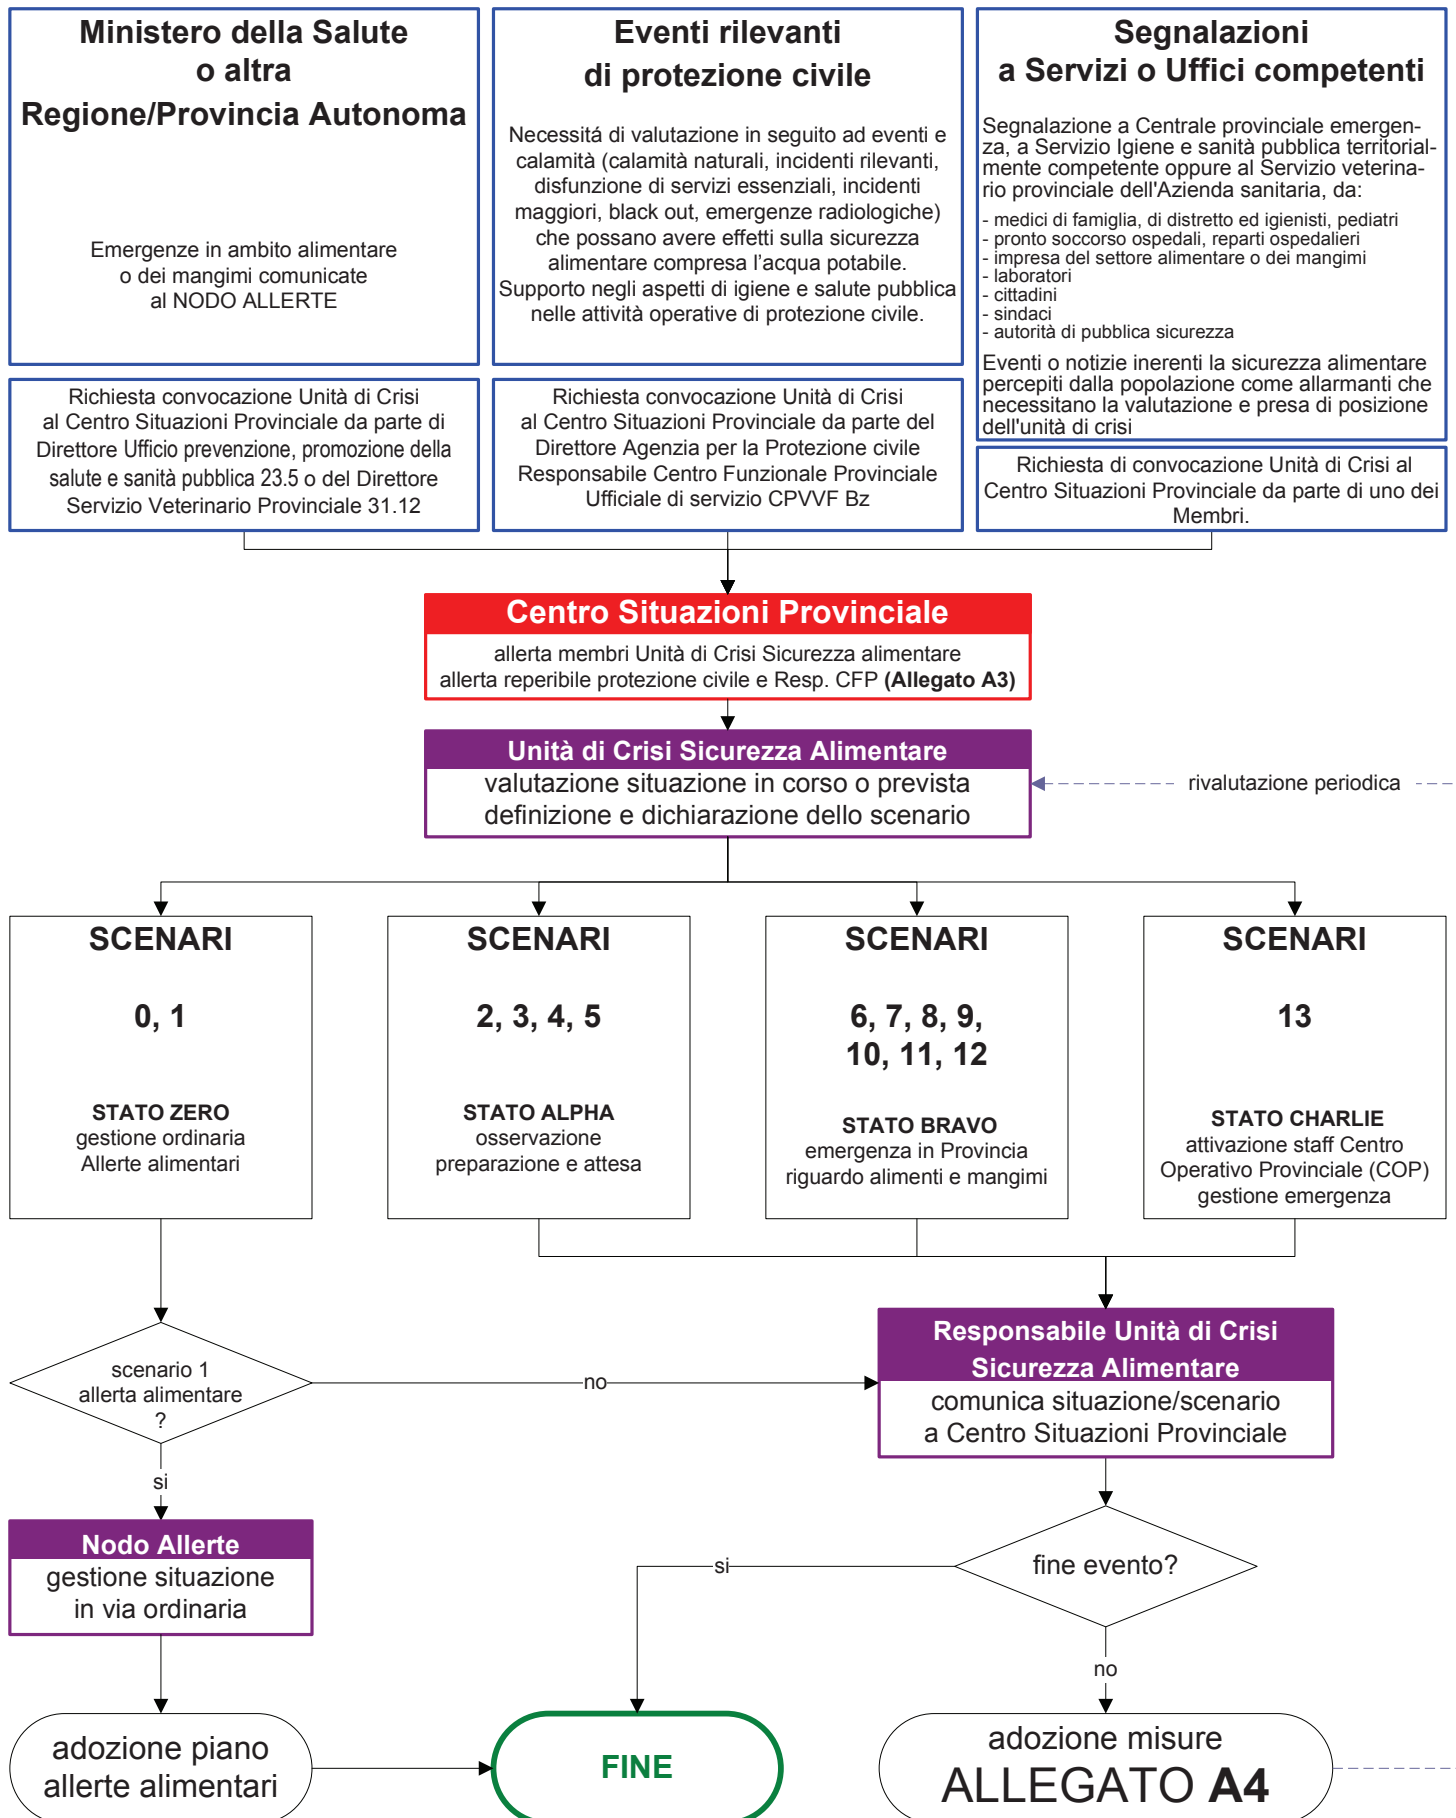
Ministero della Salute
o altra
Regione/Provincia Autonoma

Emergenze in ambito alimentare o dei mangimi comunicate al NODO ALLERTE

Eventi rilevanti
di protezione civile

Necessitá di valutazione in seguito ad eventi e calamitá (calamitá naturali, incidenti rilevanti, disfunzione di servizi essenziali, incidenti maggiori, black out, emergenze radiologiche) che possano avere effetti sulla sicurezza alimentare compresa l'acqua potabile. Supporto negli aspetti di igiene e salute pubblica nelle attività operative di protezione civile.

Segnalazioni
a Servizi o Uffici competenti

Segnalazione a Centrale provinciale emergenza, a Servizio Igiene e sanità pubblica territorialmente competente oppure al Servizio veterinario provinciale dell'Azienda sanitaria, da:
- medici di famiglia, di distretto ed igienisti, pediatri
- pronto soccorso ospedali, reparti ospedalieri
- impresa del settore alimentare o dei mangimi
- laboratori
- cittadini
- sindaci
- autorità di pubblica sicurezza
Eventi o notizie inerenti la sicurezza alimentare percepiti dalla popolazione come allarmanti che necessitano la valutazione e presa di posizione dell'unità di crisi

Richiesta convocazione Unità di Crisi al Centro Situazioni Provinciale da parte di Direttore Ufficio prevenzione, promozione della salute e sanità pubblica 23.5 o del Direttore Servizio Veterinario Provinciale 31.12

Richiesta convocazione Unità di Crisi al Centro Situazioni Provinciale da parte del Direttore Agenzia per la Protezione civile Responsabile Centro Funzionale Provinciale Ufficiale di servizio CPVVF Bz

Richiesta di convocazione Unità di Crisi al Centro Situazioni Provinciale da parte di uno dei Membri.

Centro Situazioni Provinciale
allerta membri Unità di Crisi Sicurezza alimentare
allerta reperibile protezione civile e Resp. CFP **(Allegato A3)**

Unità di Crisi Sicurezza Alimentare
valutazione situazione in corso o prevista
definizione e dichiarazione dello scenario

rivalutazione periodica

SCENARI
0, 1
STATO ZERO
gestione ordinaria
Allerte alimentari

SCENARI
2, 3, 4, 5
STATO ALPHA
osservazione
preparazione e attesa

SCENARI
6, 7, 8, 9,
10, 11, 12
STATO BRAVO
emergenza in Provincia
riguardo alimenti e mangimi

SCENARI
13
STATO CHARLIE
attivazione staff Centro Operativo Provinciale (COP)
gestione emergenza

scenario 1
allerta alimentare
?

no

Responsabile Unità di Crisi
Sicurezza Alimentare
comunica situazione/scenario
a Centro Situazioni Provinciale

si

Nodo Allerte
gestione situazione
in via ordinaria

si

fine evento?

no

adozione piano
allerte alimentari

FINE

adozione misure
ALLEGATO **A4**